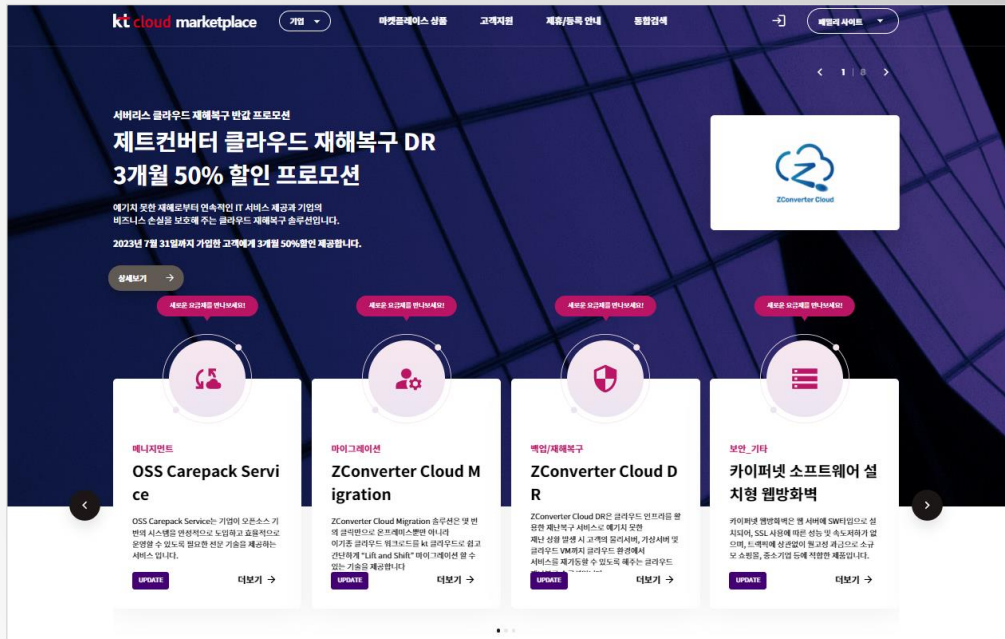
kt cloud marketplace

기업

마켓플레이스 상품

고객지원

제휴/등록 안내

통합검색

패밀리 사이트

1 | 8

서버리스 클라우드 재해복구 반값 프로모션

제트컨버터 클라우드 재해복구 DR 3개월 50% 할인 프로모션

예기치 못한 재해로부터 연속적인 IT 서비스 제공과 기업의 비즈니스 손실을 보호해 주는 클라우드 재해복구 솔루션입니다.

2023년 7월 31일까지 가입한 고객에게 3개월 50%할인 제공합니다.

상세보기

ZConverter Cloud

새로운 요금제를 만나보세요!

새로운 요금제를 만나보세요!

새로운 요금제를 만나보세요!

새로운 요금제를 만나보세요!

매니지먼트

OSS Carepack Service

OSS Carepack Service는 기업이 오픈소스 기반의 시스템을 안정적으로 도입하고 효율적으로 운영할 수 있도록 필요한 전문 기술을 제공하는 서비스 입니다.

UPDATE

더보기

마이그레이션

ZConverter Cloud Migration

ZConverter Cloud Migration 솔루션은 한 번의 클릭만으로 온프레미스뿐만 아니라 이기종 클라우드 워크로드를 kt 클라우드로 쉽고 간단하게 "Lift and Shift" 마이그레이션 할 수 있는 기술을 제공합니다

UPDATE

더보기

백업/재해복구

ZConverter Cloud DR

ZConverter Cloud DR은 클라우드 인프라를 활용한 재난복구 서비스로 예기치 못한 재난 상황 발생 시 고객의 물리서버, 가상서버 및 클라우드 VM까지 클라우드 환경에서 서비스를 재개동할 수 있도록 해주는 클라우드 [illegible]

UPDATE

더보기

보안_기타

카이퍼넷 소프트웨어 설치형 웹방화벽

카이퍼넷 웹방화벽은 웹 서버에 SW타입으로 설치되어, SSL 사용에 따른 성능 및 속도저하가 없으며, 트랙픽에 상관없이 월고정 과금으로 소규모 쇼핑몰, 중소기업 등에 적합한 제품입니다.

UPDATE

더보기